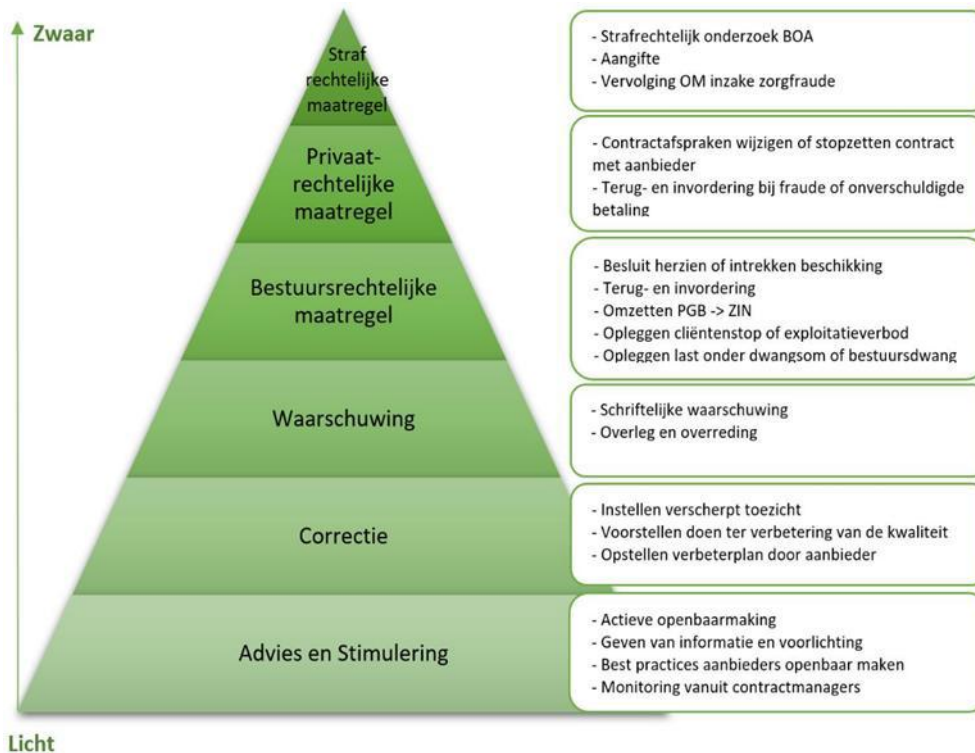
Zwaar

Straf rechtelijke maatregel

- Strafrechtelijk onderzoek BOA
- Aangifte
- Vervolging OM inzake zorgfraude

Privaat-rechtelijke maatregel

- Contractafspraken wijzigen of stopzetten contract met aanbieder
- Terug- en invordering bij fraude of onverschuldigde betaling

Bestuursrechtelijke maatregel

- Besluit herzien of intrekken beschikking
- Terug- en invordering
- Omzetten PGB -> ZIN
- Opleggen cliëntenstop of exploitatieverbod
- Opleggen last onder dwangsom of bestuursdwang

Waarschuwing

- Schriftelijke waarschuwing
- Overleg en overreding

Correctie

- Instellen verscherpt toezicht
- Voorstellen doen ter verbetering van de kwaliteit
- Opstellen verbeterplan door aanbieder

Advies en Stimulering

- Actieve openbaarmaking
- Geven van informatie en voorlichting
- Best practices aanbieders openbaar maken
- Monitoring vanuit contractmanagers

Licht